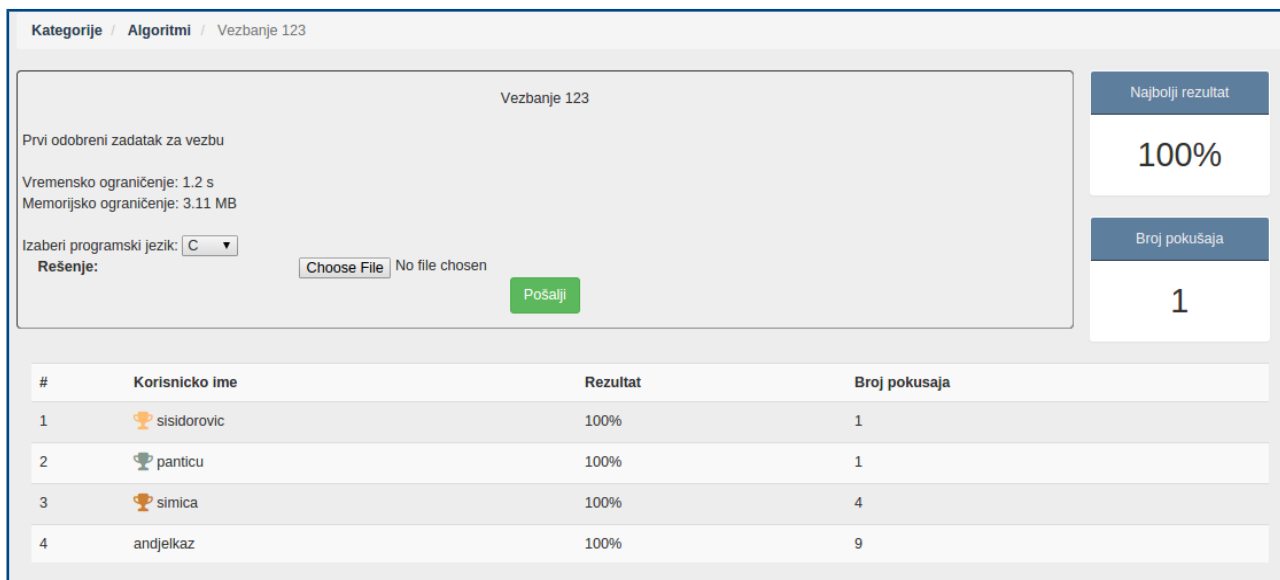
Kategorije / Algoritmi / Vezbanje 123

Vezbanje 123

Prvi odobreni zadatak za vezbu

Vremensko ograničenje: 1.2 s
Memorijsko ograničenje: 3.11 MB

Izaberi programski jezik: C
Rešenje: Choose File No file chosen

Pošalji

Najbolji rezultat

100%

Broj pokušaja

1

| # | Korisnicko ime | Rezultat | Broj pokusaja |
|---|---|---|---|
| 1 | sisidorovic | 100% | 1 |
| 2 | panticu | 100% | 1 |
| 3 | simica | 100% | 4 |
| 4 | andjelkaz | 100% | 9 |